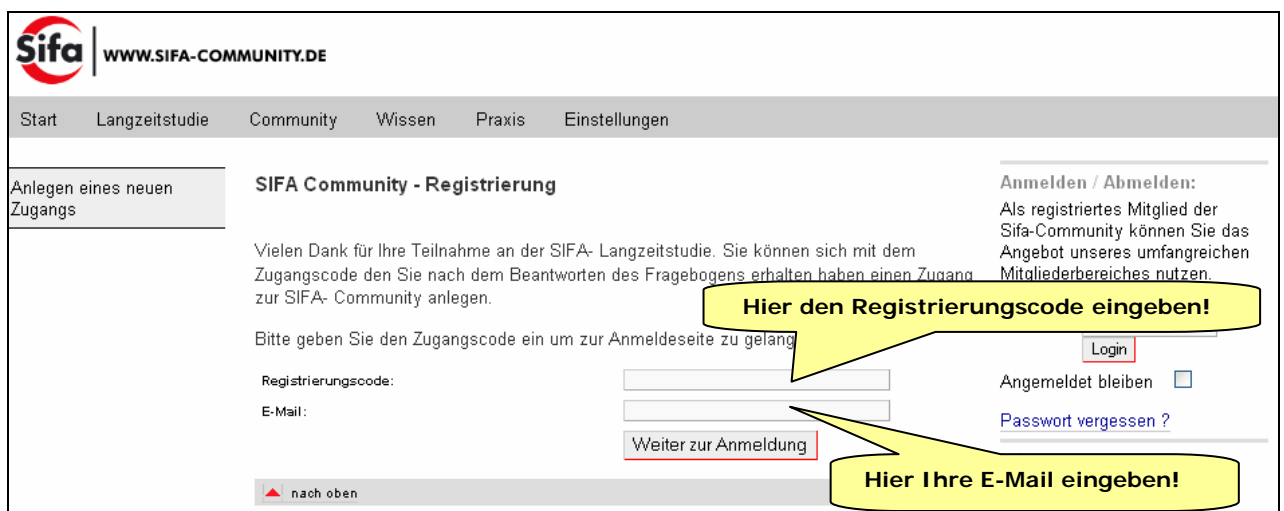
Sifa WWW.SIFA-COMMUNITY.DE

Start Langzeitstudie Community Wissen Praxis Einstellungen

Anlegen eines neuen Zugangs

SIFA Community - Registrierung

Vielen Dank für Ihre Teilnahme an der SIFA- Langzeitstudie. Sie können sich mit dem Zugangscode den Sie nach dem Beantworten des Fragebogens erhalten haben einen Zugang zur SIFA- Community anlegen.

Bitte geben Sie den Zugangscode ein um zur Anmeldeseite zu gelang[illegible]

Registrierungscode:

E-Mail:

Weiter zur Anmeldung

nach oben

Hier den Registrierungscode eingeben!

Hier Ihre E-Mail eingeben!

Anmelden / Abmelden:

Als registriertes Mitglied der Sifa-Community können Sie das Angebot unseres umfangreichen Mitgliederbereiches nutzen.

Login

Angemeldet bleiben

Passwort vergessen ?